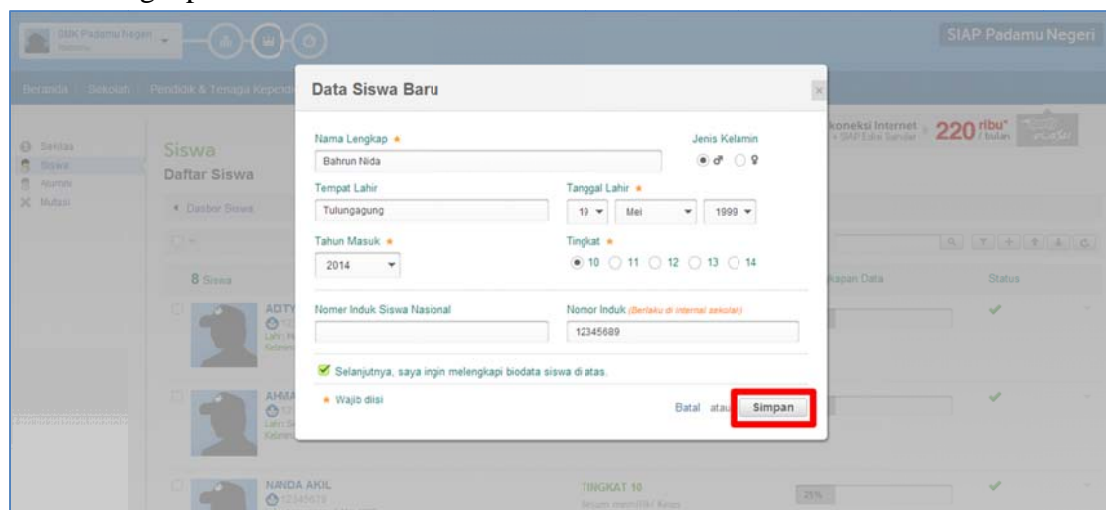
SMK Padamu Negeri

SIAP Padamu Negeri

Beranda | Sekolah | Pendidik & Tenaga Kepend

Sekilas
Siswa
Alumni
Mutasi

Siswa
Daftar Siswa

Daftar Siswa

8 Siswa

ADTY
AHMA
NANDA AKIL

koneksi Internet 220 ribu* / bulan

kapan Data
Status

TINGKAT 10

25%

Data Siswa Baru

Nama Lengkap *
Bahrun Nida

Jenis Kelamin
♂ ♀

Tempat Lahir
Tulungagung

Tanggal Lahir *
19 Mei 1999

Tahun Masuk *
2014

Tingkat *
10 11 12 13 14

Nomer Induk Siswa Nasional

Nomor Induk (Berlaku di internal sekolah)
12345689

Selanjutnya, saya ingin melengkapi biodata siswa di atas.

* Wajib diisi

Batal atau Simpan